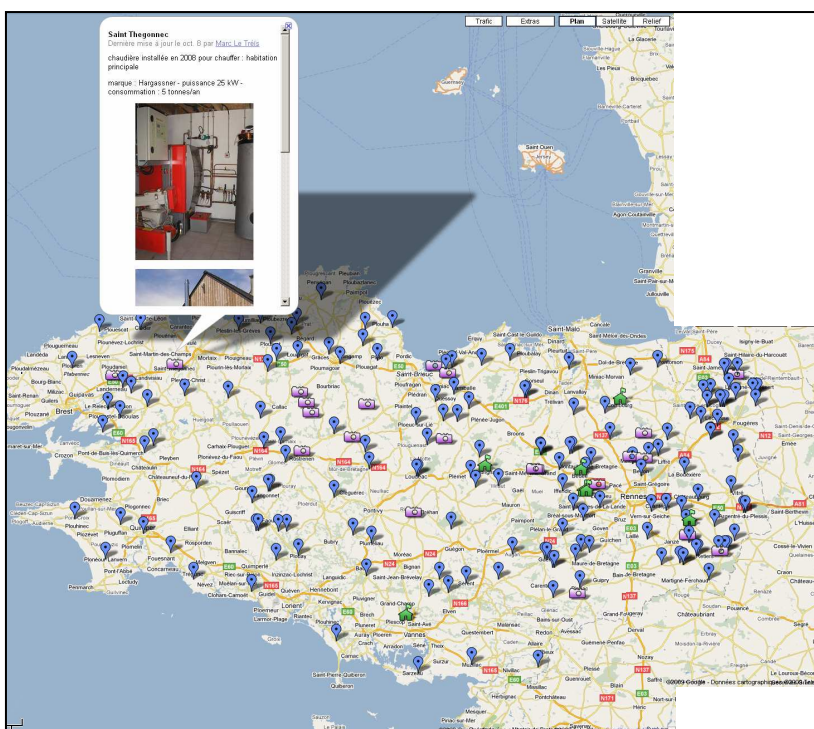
Saint Thegonnec
Dernière mise à jour le oct. 8 par Marc Le Trêls

chaudière installée en 2008 pour chauffer : habitation principale

marque : Hargassner - puissance 25 kW - consommation : 5 tonnes/an

Trafic
Extras
Plan
Satellite
Relief

Saint-Malo
Rennes
Brest
Vannes
Lorient
Saint-Brieuc
Quimper
Fougères
Granville
Jersey
Carhaix-Plouguer
Loudéac
Pontivy
Dinan
Vitré
Lannion
Morlaix
Landerneau
Lamballe
Guingamp
Douarnenez
Châteaubriant
Redon
Paimpol
Ploërmel
Concarneau
Quiberon
Auray
Sarzeau

©2009 Google - Données cartographiques ©2009 Tele